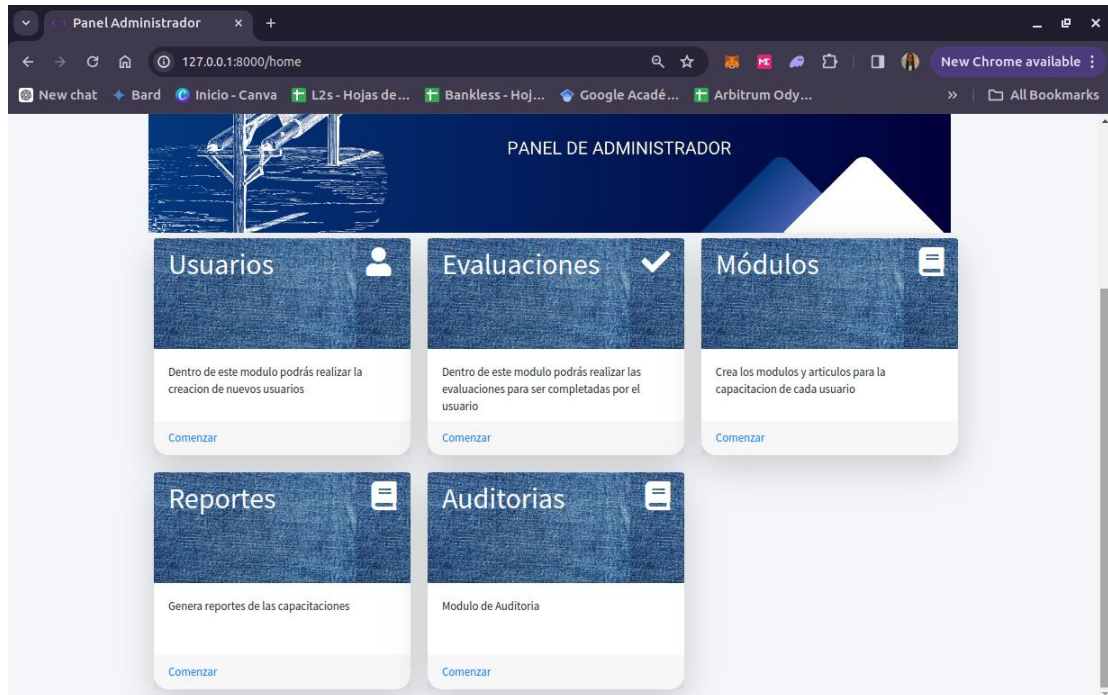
Panel Administrador

127.0.0.1:8000/home

New Chrome available

New chat  Bard  Inicio - Canva  L2s - Hojas de...  Bankless - Hoj...  Google Acadé...  Arbitrum Ody...  All Bookmarks

PANEL DE ADMINISTRADOR

Usuarios

Dentro de este modulo podrás realizar la creacion de nuevos usuarios

Comenzar

Evaluaciones

Dentro de este modulo podrás realizar las evaluaciones para ser completadas por el usuario

Comenzar

Módulos

Crea los modulos y articulos para la capacitacion de cada usuario

Comenzar

Reportes

Genera reportes de las capacitaciones

Comenzar

Auditorias

Modulo de Auditoria

Comenzar